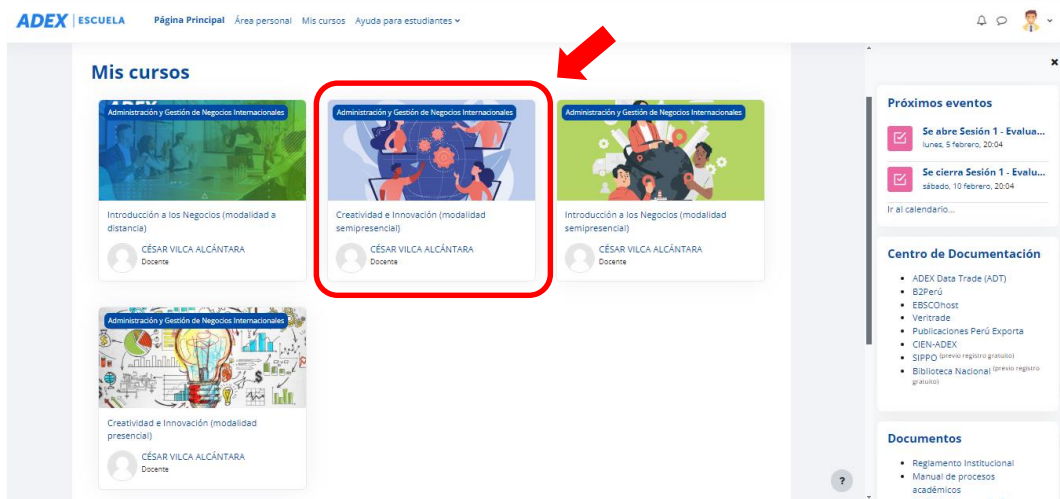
ADEX | ESCUELA   Página Principal   Área personal   Mis cursos   Ayuda para estudiantes

Mis cursos

Administración y Gestión de Negocios Internacionales
Introducción a los Negocios (modalidad a distancia)
CÉSAR VILCA ALCÁNTARA
Docente

Administración y Gestión de Negocios Internacionales
Creatividad e Innovación (modalidad semipresencial)
CÉSAR VILCA ALCÁNTARA
Docente

Administración y Gestión de Negocios Internacionales
Introducción a los Negocios (modalidad semipresencial)
CÉSAR VILCA ALCÁNTARA
Docente

Administración y Gestión de Negocios Internacionales
Creatividad e Innovación (modalidad presencial)
CÉSAR VILCA ALCÁNTARA
Docente

Próximos eventos

Se abre Sesión 1 - Evalu...
lunes, 5 febrero, 20:04

Se cierra Sesión 1 - Evalu...
sábado, 10 febrero, 20:04

Ir al calendario...

Centro de Documentación

- ADEX Data Trade (ADT)
- B2Perú
- EBSCOhost
- Veritrade
- Publicaciones Perú Exporta
- CIEN-ADEX
- SIPPO (previo registro gratuito)
- Biblioteca Nacional (previo registro gratuito)

Documentos

- Reglamento Institucional
- Manual de procesos académicos

?